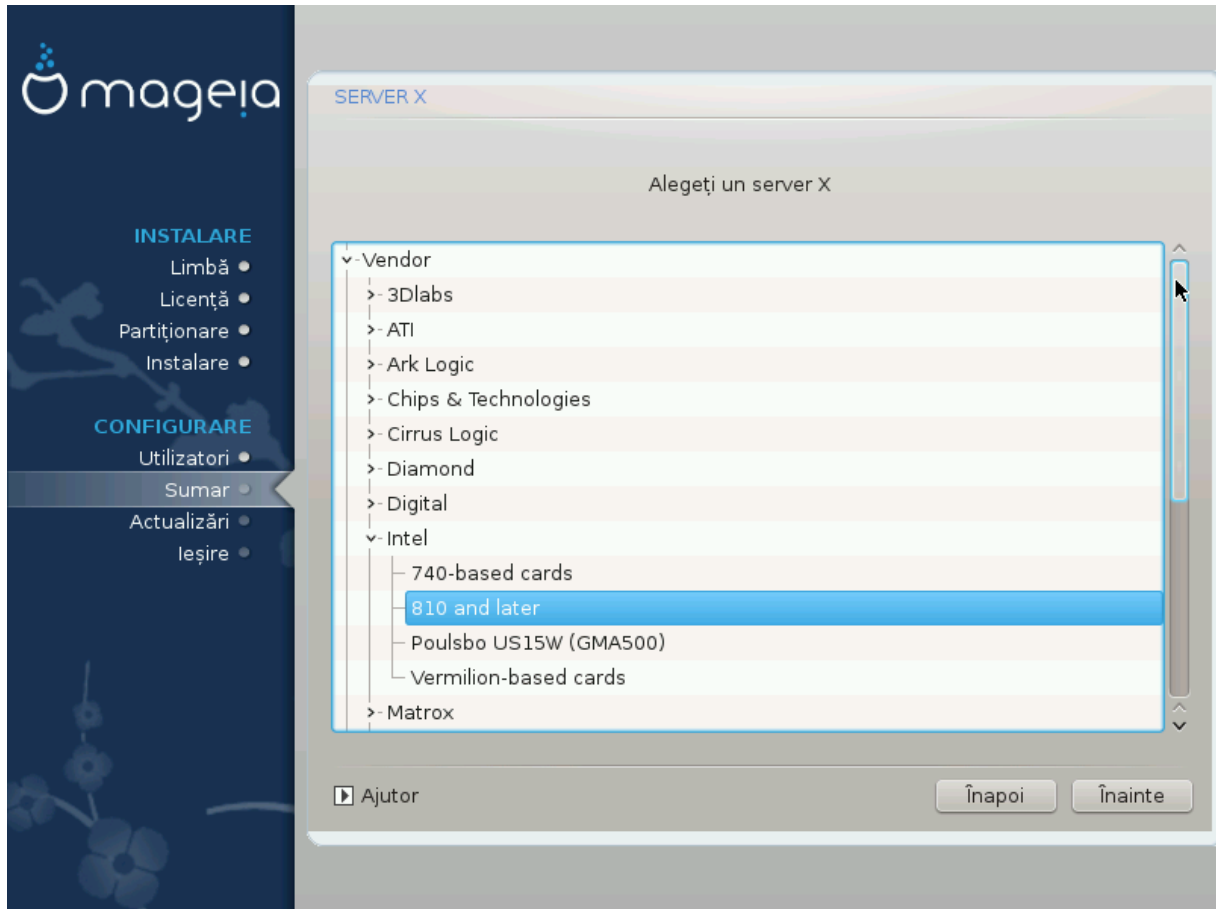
mageia

INSTALARE
Limbă
Licență
Partiționare
Instalare

CONFIGURARE
Utilizatori
Sumar
Actualizări
Ieșire

SERVER X

Alegeți un server X

Vendor
3Dlabs
ATI
Ark Logic
Chips & Technologies
Cirrus Logic
Diamond
Digital
Intel
740-based cards
810 and later
Poulsbo US15W (GMA500)
Vermilion-based cards
Matrox

Ajutor

Înapoi
Înainte